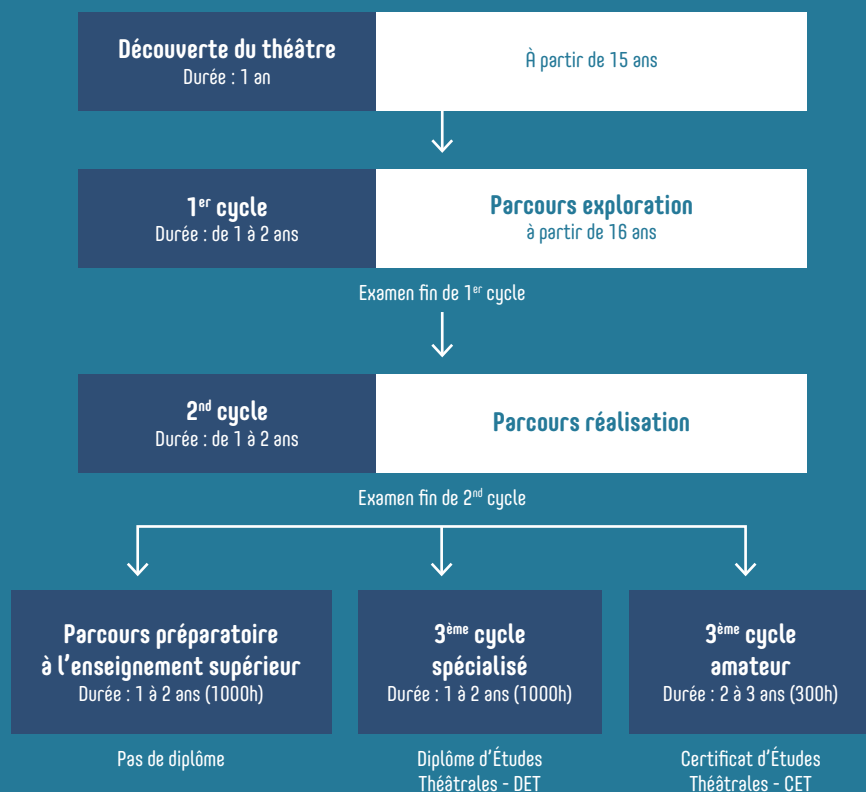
Découverte du théâtre
Durée : 1 an

À partir de 15 ans

1$^{er}$ cycle
Durée : de 1 à 2 ans

Parcours exploration
à partir de 16 ans

Examen fin de 1$^{er}$ cycle

2$^{nd}$ cycle
Durée : de 1 à 2 ans

Parcours réalisation

Examen fin de 2$^{nd}$ cycle

Parcours préparatoire à l'enseignement supérieur
Durée : 1 à 2 ans (1000h)

3$^{ème}$ cycle spécialisé
Durée : 1 à 2 ans (1000h)

3$^{ème}$ cycle amateur
Durée : 2 à 3 ans (300h)

Pas de diplôme

Diplôme d'Études Théâtrales - DET

Certificat d'Études Théâtrales - CET